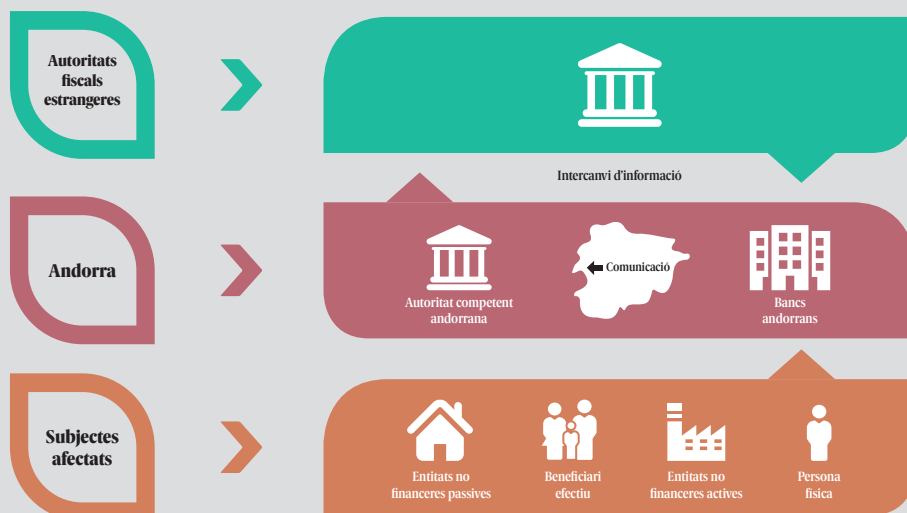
Autoritats fiscals estrangeres

Intercanvi d'informació

Andorra

Comunicació

Autoritat competent andorrana

Bancs andorrans

Subjectes afectats

Entitats no financeres passives

Beneficiari efectiu

Entitats no financeres actives

Persona física